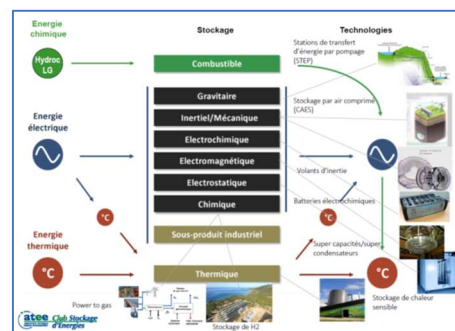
Energie chimique

Hydroc LG

Energie électrique

°C

Energie thermique

°C

Stockage

Combustible

Gravitaire

Inertiel/Mécanique

Electrochimique

Electromagnétique

Electrostatique

Chimique

Sous-produit industriel

Thermique

Technologies

Stations de transfert d'énergie par pompage (STEP)

Stockage par air comprimé (CAES)

Volants d'inertie

Batteries électrochimiques

°C

Super capacités/super condensateurs

°C

Stockage de chaleur sensible

Power to gas

Stockage de H2

atee Club Stockage d'Energies